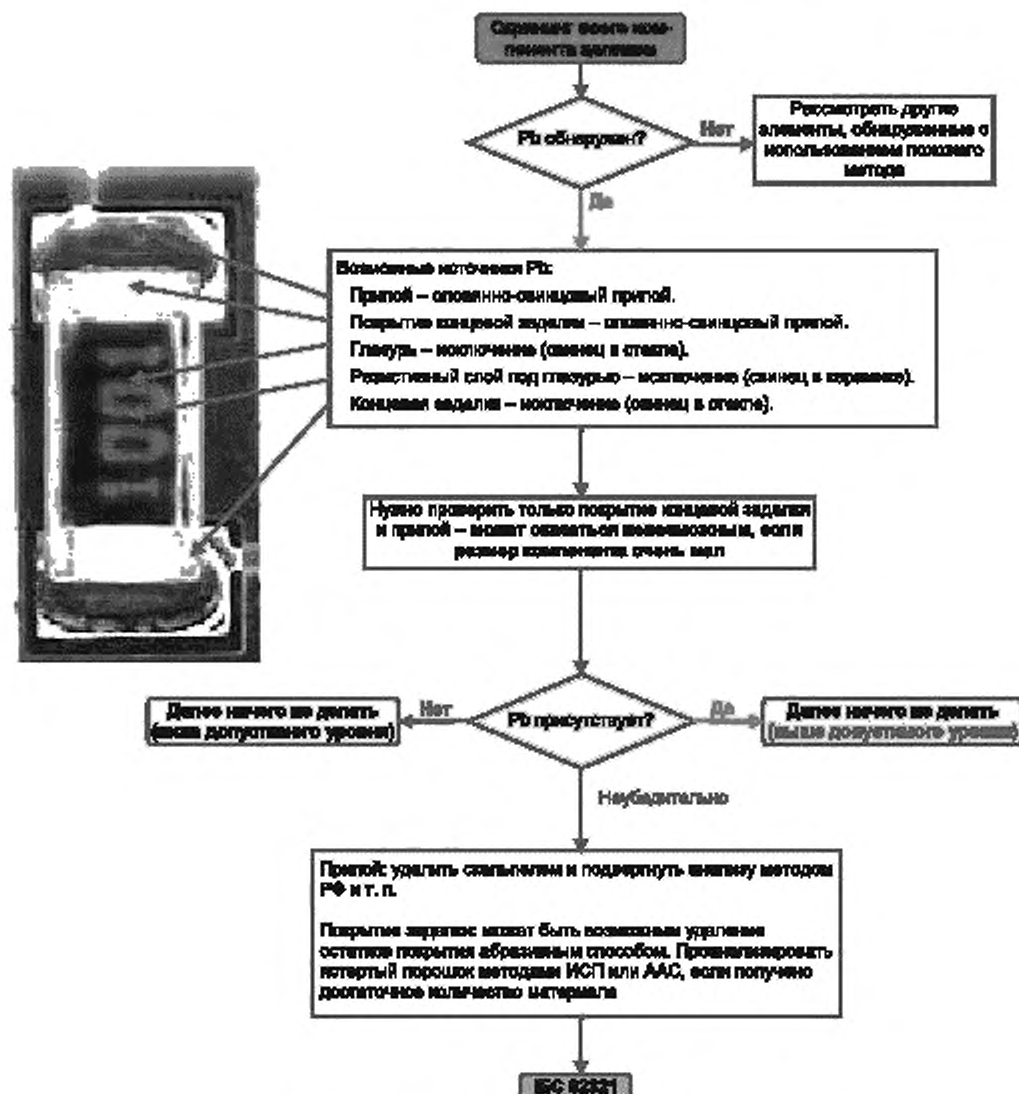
Скрининг всего компонента целиком

Pb обнаружен?

Нет

Рассмотреть другие элементы, обнаруженные с использованием похожего метода

Да

Возможные источники Pb:

Припой – оловянно-свинцовый припой.

Покрытие концевой заделки – оловянно-свинцовый припой.

Глазурь – исключение (свинец в стекле).

Резистивный слой под глазурью – исключение (свинец в керамике).

Концевая заделка – исключение (свинец в стекле).

Нужно проверить только покрытие концевой заделки и припой – может оказаться невозможным, если размер компонента очень мал

Далее ничего не делать (ниже допустимого уровня)

Нет

Pb присутствует?

Да

Далее ничего не делать (выше допустимого уровня)

Необязательно

Припой: удалить скальпелем и подвергнуть анализу методом РФ и т. п.

Покрытие заделки: может быть возможным удаление остатков покрытия абразивным способом. Проанализировать истертый порошок методами ИСП или ААС, если получено достаточное количество материала

МЭК 62321